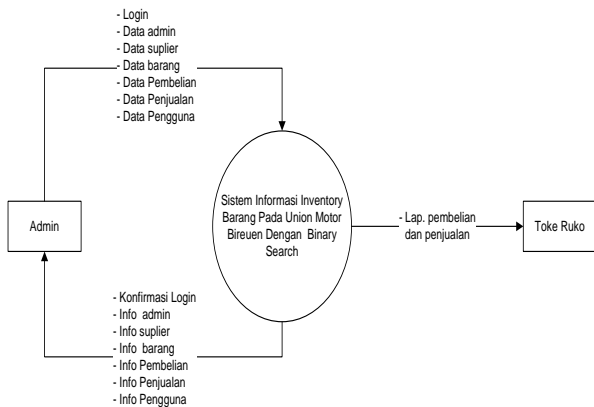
- Login
- Data admin
- Data suplier
- Data barang
- Data Pembelian
- Data Penjualan
- Data Pengguna

Admin

Sistem Informasi Inventory Barang Pada Union Motor Bireuen Dengan Binary Search

- Lap. pembelian dan penjualan

Toke Ruko

- Konfirmasi Login
- Info admin
- Info suplier
- Info barang
- Info Pembelian
- Info Penjualan
- Info Pengguna